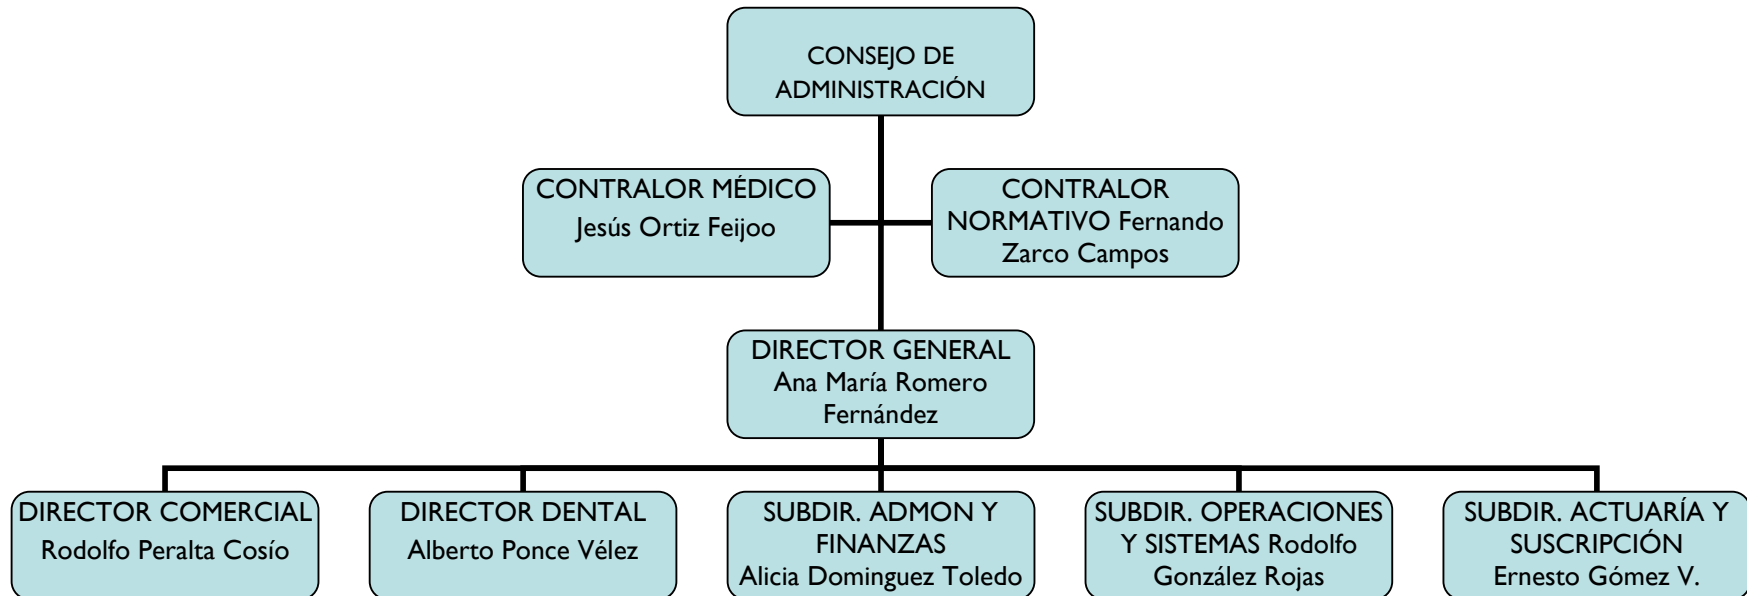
CONSEJO DE ADMINISTRACIÓN

CONTRALOR MÉDICO Jesús Ortiz Feijoo

CONTRALOR NORMATIVO Fernando Zarco Campos

DIRECTOR GENERAL Ana María Romero Fernández

DIRECTOR COMERCIAL Rodolfo Peralta Cosío

DIRECTOR DENTAL Alberto Ponce Vélez

SUBDIR. ADMON Y FINANZAS Alicia Dominguez Toledo

SUBDIR. OPERACIONES Y SISTEMAS Rodolfo González Rojas

SUBDIR. ACTUARÍA Y SUSCRIPCIÓN Ernesto Gómez V.